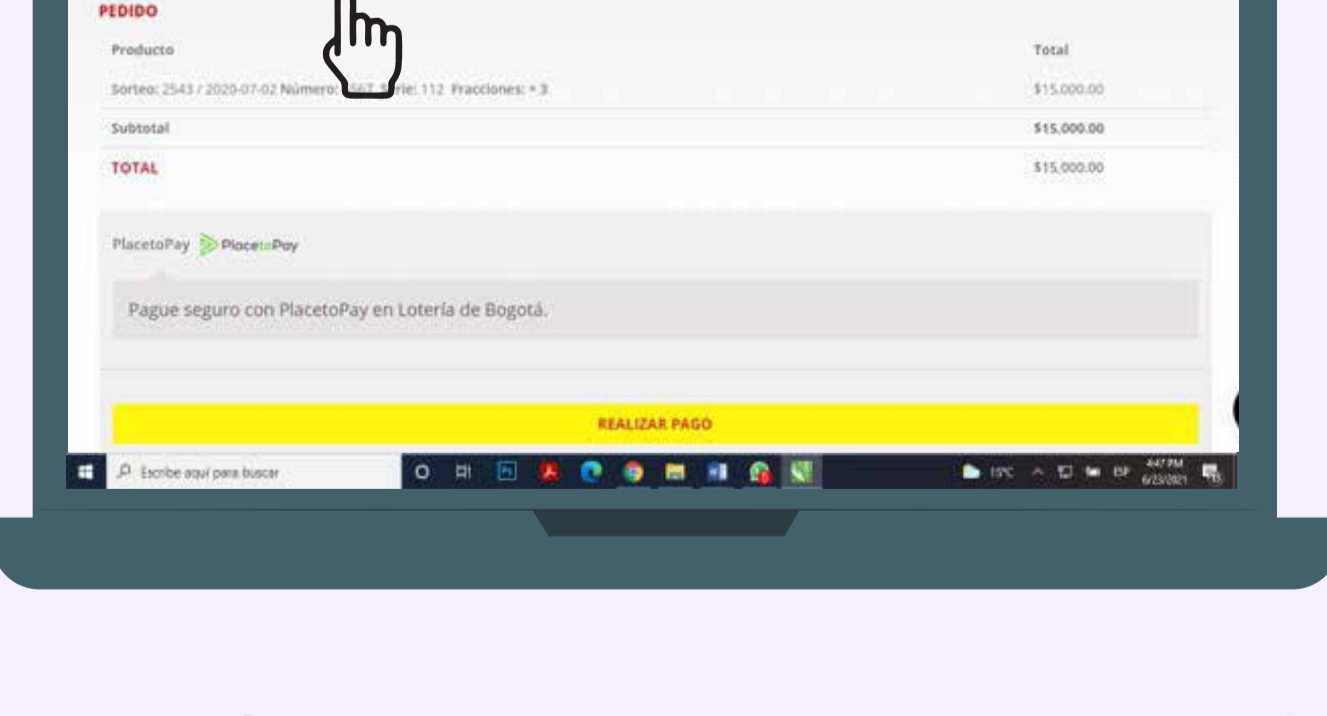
PEDIDO

| Producto | Total |
|---|---|
| Sorteo: 2543 / 2020-07-02 Número: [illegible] Serie: 112 Fracciones: × 3 | $15.000.00 |
| Subtotal | $15.000.00 |
| TOTAL | $15.000.00 |

PlacetoPay PlacetoPay

Pague seguro con PlacetoPay en Lotería de Bogotá.

REALIZAR PAGO

Escribe aquí para buscar

19°C ESP 4:47 PM 6/23/2021